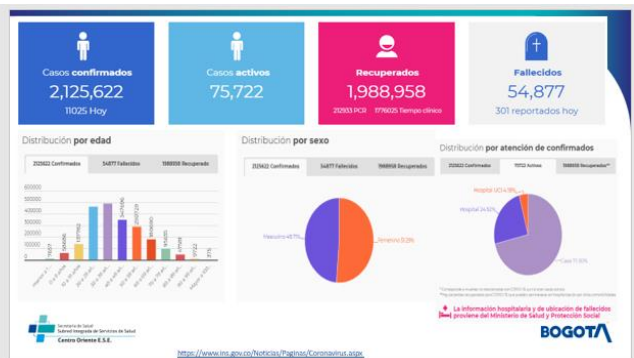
Casos confirmados
2,125,622
11025 Hoy

Casos activos
75,722

Recuperados
1,988,958
212933 PCR 1776025 Tiempo clínico

Fallecidos
54,877
301 reportados hoy

Distribución por edad

2125622 Confirmados | 54877 Fallecidos | 1988958 Recuperado

600000
500000
400000
300000
200000
100000
0

Distribución por sexo

2125622 Confirmados | 54877 Fallecidos | 1988958 Recuperado

Masculino 48.1%
Femenino 51.9%

Distribución por atención de confirmados

2125622 Confirmados | 75722 Activos | 1988958 Recuperados**

Hospital UCI 4.9%
Hospital 24.5%
Casa 71.6%

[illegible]

La información hospitalaria y de ubicación de fallecidos proviene del Ministerio de Salud y Protección Social

Secretaría de Salud
Subred Integrada de Servicios de Salud
Centro Oriente E.S.E.

BOGOTA

https://www.ins.gov.co/Noticias/Paginas/Coronavirus.aspx